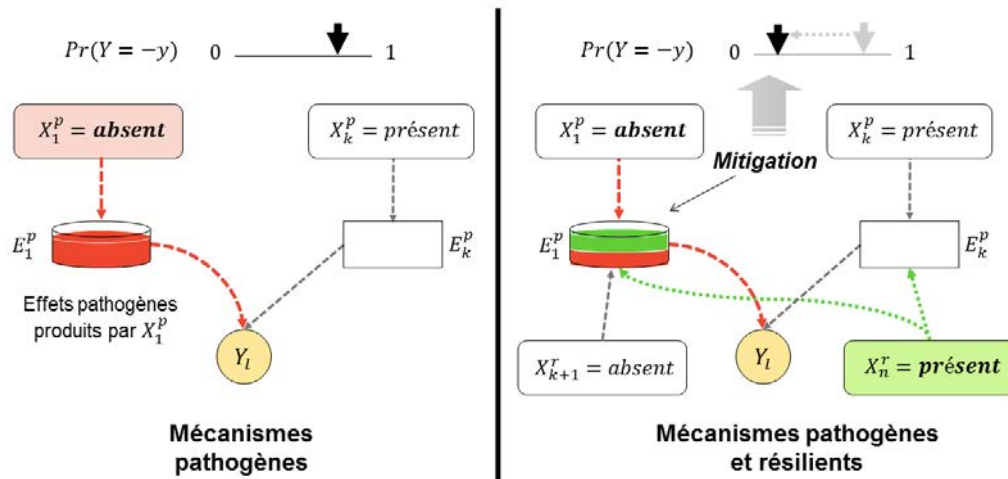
$Pr(Y = -y)$ 0 1

$X_1^p = \boldsymbol{absent}$

$X_k^p = présent$

$E_1^p$

$E_k^p$

Effets pathogènes produits par $X_1^p$

$Y_l$

Mécanismes pathogènes

$Pr(Y = -y)$ 0 1

$X_1^p = \boldsymbol{absent}$

$X_k^p = présent$

Mitigation

$E_1^p$

$E_k^p$

$X_{k+1}^r = absent$

$Y_l$

$X_n^r = \boldsymbol{présent}$

Mécanismes pathogènes et résilients